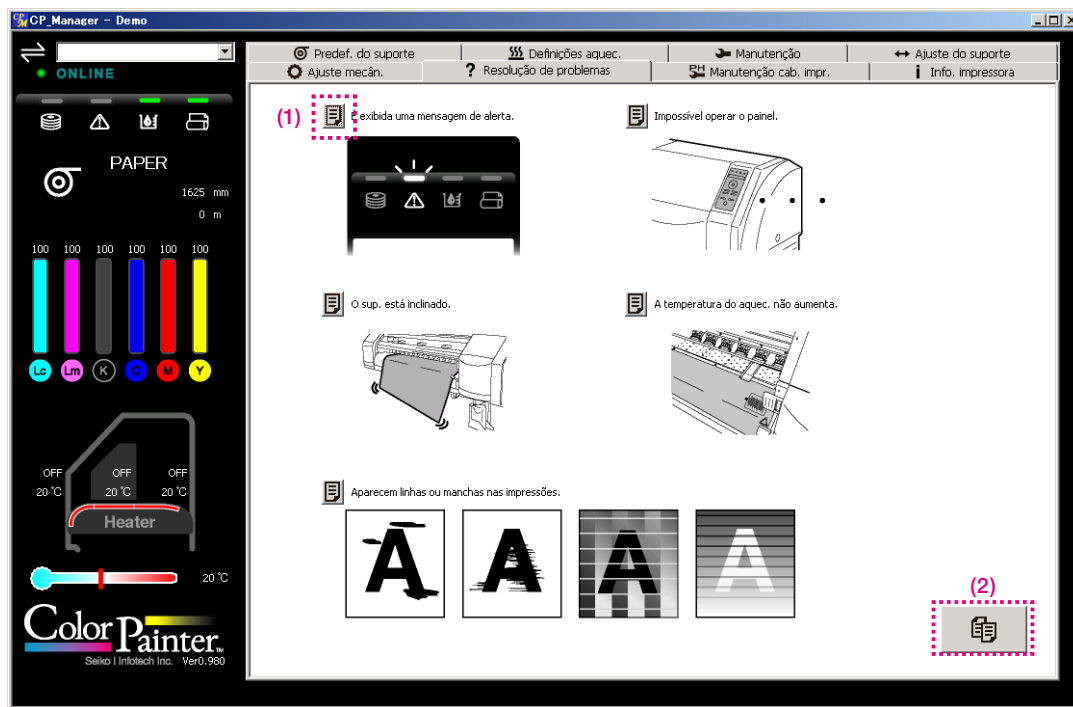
CP_Manager - Demo

ONLINE

PAPER

1625 mm
0 m

100 100 100 100 100 100

Lc Lm K C M Y

OFF OFF OFF
20 ℃ 20 ℃ 20 ℃

Heater

20 ℃

Color Painter

Seiko I Infotech Inc. Ver0.980

Predef. do suporte | Definições aquec. | Manutenção | Ajuste do suporte
Ajuste mecân. | Resolução de problemas | Manutenção cab. impr. | Info. impressora

(1)

É exibida uma mensagem de alerta.

Impossível operar o painel.

O sup. está inclinado.

A temperatura do aquec. não aumenta.

Aparecem linhas ou manchas nas impressões.

A A A A

(2)